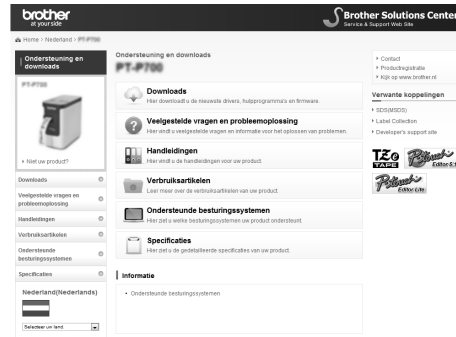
brother
at your side

Brother Solutions Center
Service & Support Web Site

Home > Nederland > PT-P700

Ondersteuning en downloads

PT-P700

Niet uw product?

Downloads
Veelgestelde vragen en probleemoplossing
Handleidingen
Verbruiksartikelen
Ondersteunde besturingssystemen
Specificaties

Nederland(Nederlands)

Selecteer uw land.

Ondersteuning en downloads
PT-P700

Downloads
Hier downloadt u de nieuwste drivers, hulpprogramma's en firmware.

Veelgestelde vragen en probleemoplossing
Hier vindt u veelgestelde vragen en informatie voor het oplossen van problemen.

Handleidingen
Hier vindt u de handleidingen voor uw product.

Verbruiksartikelen
Leer meer over de verbruiksartikelen van uw product.

Ondersteunde besturingssystemen
Hier ziet u welke besturingssystemen uw product ondersteunt.

Specificaties
Hier ziet u de gedetailleerde specificaties van uw product.

Informatie

Ondersteunde besturingssystemen

Contact
Productregistratie
Kijk op www.brother.nl

Verwante koppelingen

SDS(MSDS)
Label Collection
Developer's support site

TZe TAPE

P-touch Editor 5.1

P-touch Editor Lite